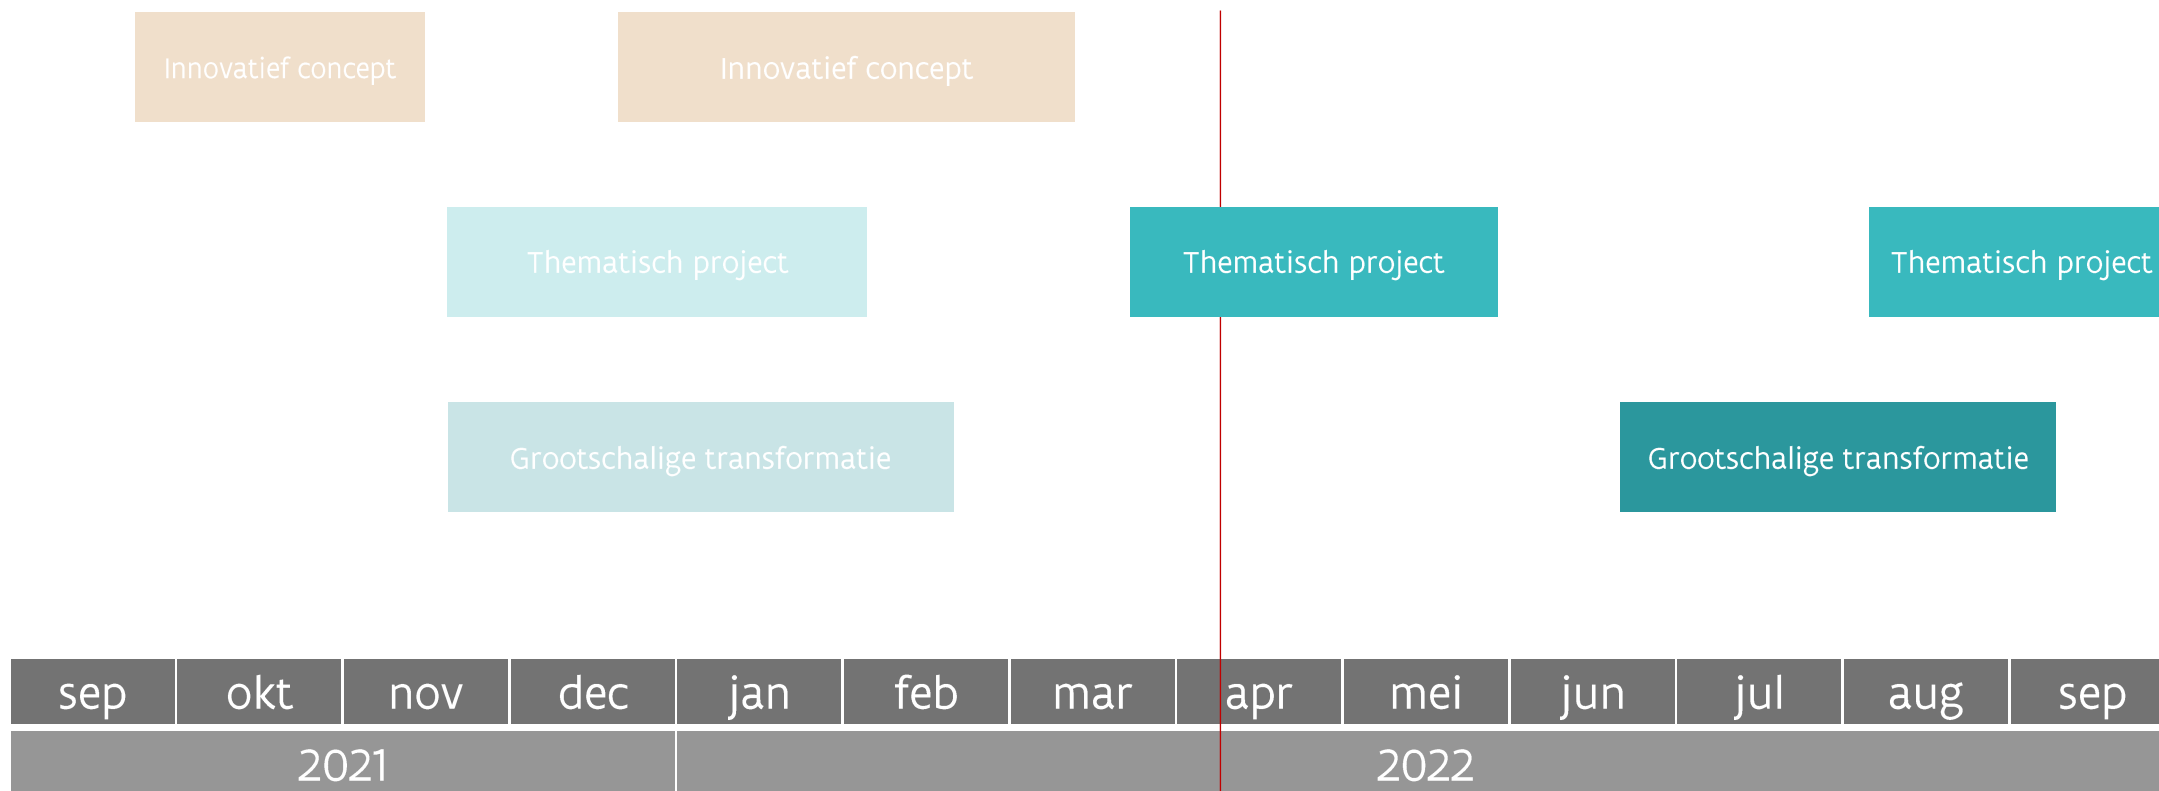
Innovatief concept

Innovatief concept

Thematisch project

Thematisch project

Thematisch project

Grootschalige transformatie

Grootschalige transformatie

| sep | okt | nov | dec | jan | feb | mar | apr | mei | jun | jul | aug | sep |
|---|---|---|---|---|---|---|---|---|---|---|---|---|

2021

2022